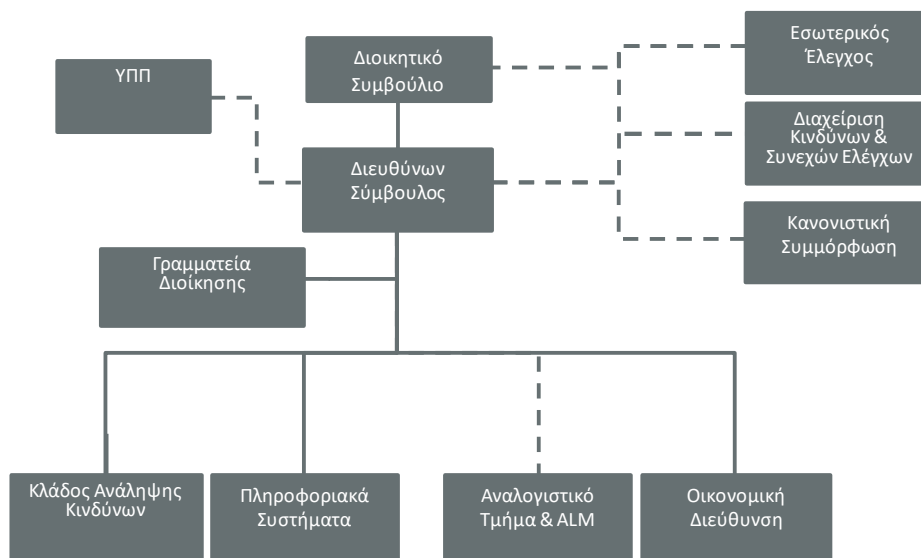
Διοικητικό Συμβούλιο

ΥΠΠ

Διευθύνων Σύμβουλος

Εσωτερικός Έλεγχος

Διαχείριση Κινδύνων & Συνεχών Ελέγχων

Κανονιστική Συμμόρφωση

Γραμματεία Διοίκησης

Κλάδος Ανάληψης Κινδύνων

Πληροφοριακά Συστήματα

Αναλογιστικό Τμήμα & ALM

Οικονομική Διεύθυνση